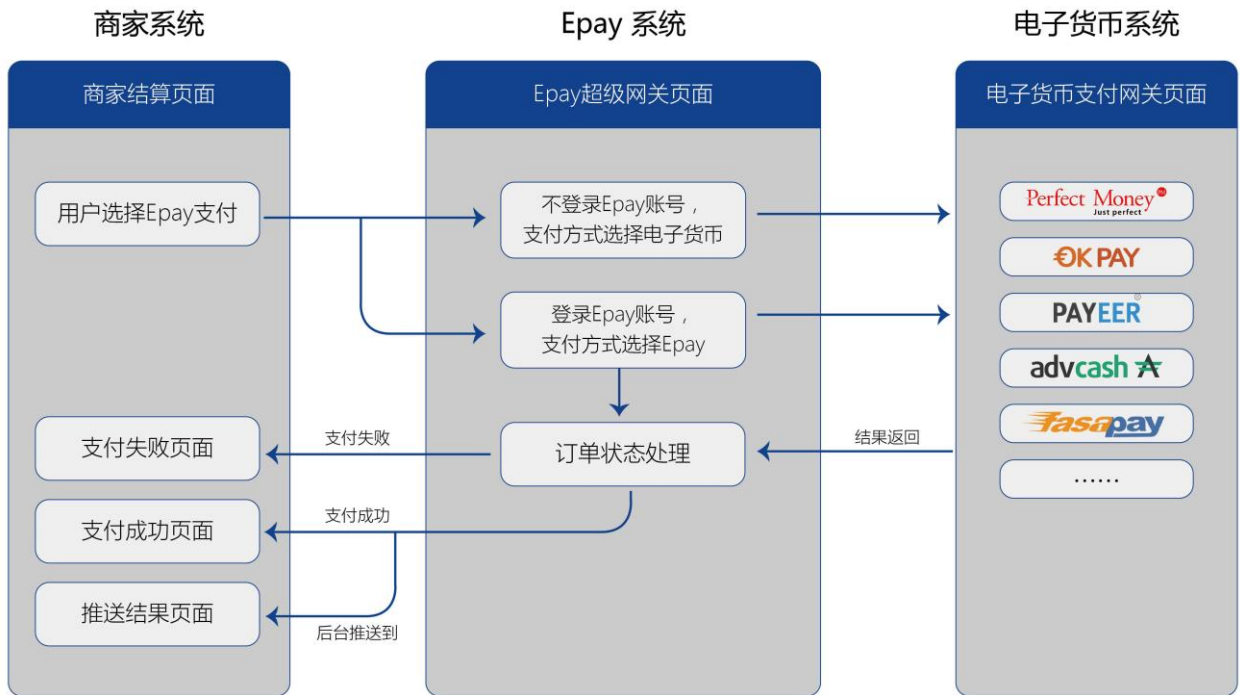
商家系统

商家结算页面

用户选择Epay支付

支付失败页面

支付成功页面

推送结果页面

Epay 系统

Epay超级网关页面

不登录Epay账号，支付方式选择电子货币

登录Epay账号，支付方式选择Epay

订单状态处理

支付失败

支付成功

后台推送到

结果返回

电子货币系统

电子货币支付网关页面

Perfect Money
Just perfect

OKPAY

PAYEER

advcash

fasapay

……